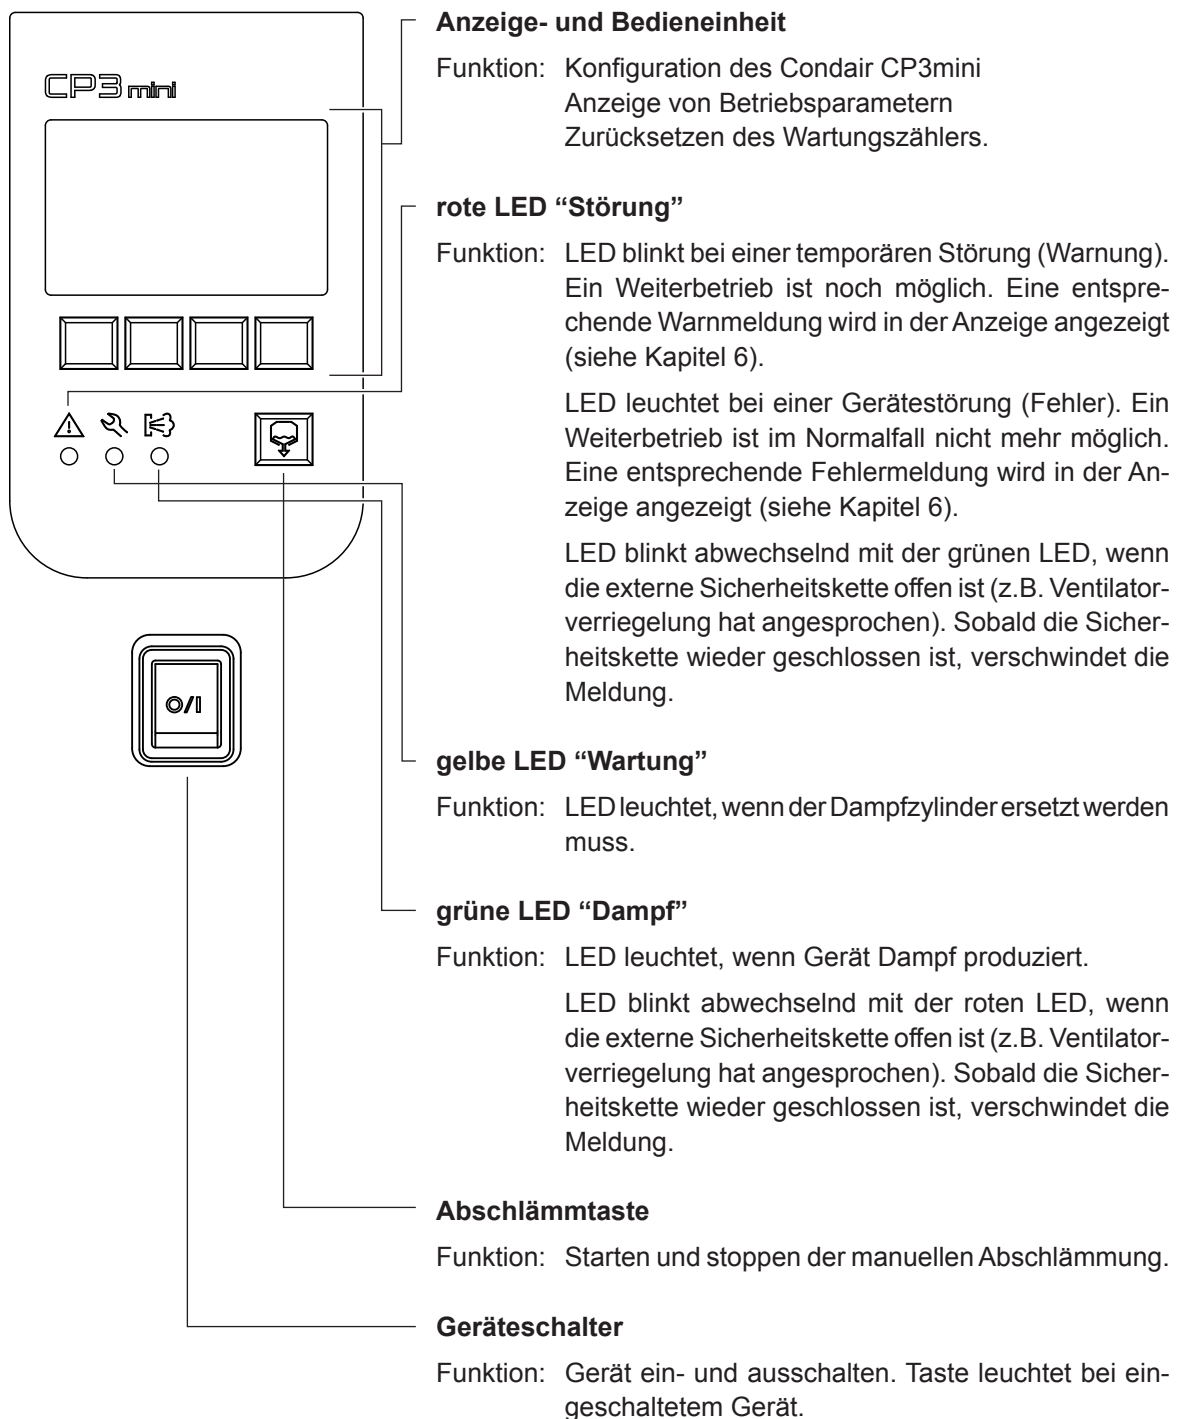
CP3 mini

O/I

**Anzeige- und Bedieneinheit**

Funktion: Konfiguration des Condair CP3mini
Anzeige von Betriebsparametern
Zurücksetzen des Wartungszählers.

**rote LED "Störung"**

Funktion: LED blinkt bei einer temporären Störung (Warnung). Ein Weiterbetrieb ist noch möglich. Eine entsprechende Warnmeldung wird in der Anzeige angezeigt (siehe Kapitel 6).

LED leuchtet bei einer Gerätestörung (Fehler). Ein Weiterbetrieb ist im Normalfall nicht mehr möglich. Eine entsprechende Fehlermeldung wird in der Anzeige angezeigt (siehe Kapitel 6).

LED blinkt abwechselnd mit der grünen LED, wenn die externe Sicherheitskette offen ist (z.B. Ventilatorverriegelung hat angesprochen). Sobald die Sicherheitskette wieder geschlossen ist, verschwindet die Meldung.

**gelbe LED "Wartung"**

Funktion: LED leuchtet, wenn der Dampfzylinder ersetzt werden muss.

**grüne LED "Dampf"**

Funktion: LED leuchtet, wenn Gerät Dampf produziert.

LED blinkt abwechselnd mit der roten LED, wenn die externe Sicherheitskette offen ist (z.B. Ventilatorverriegelung hat angesprochen). Sobald die Sicherheitskette wieder geschlossen ist, verschwindet die Meldung.

**Abschlämmtaste**

Funktion: Starten und stoppen der manuellen Abschlämmung.

**Geräteschalter**

Funktion: Gerät ein- und ausschalten. Taste leuchtet bei eingeschaltetem Gerät.